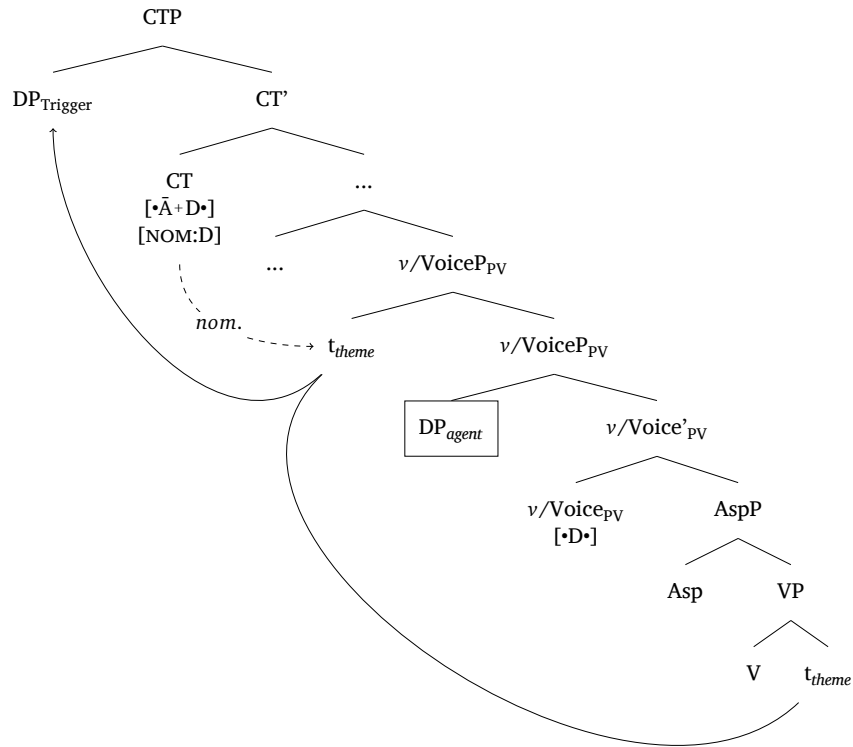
CTP

$DP_{Trigger}$

CT'

CT
[•$\bar{A}$+D•]
[NOM:D]

...

...

$v$/$VoiceP_{PV}$

$nom$.

$t_{theme}$

$v$/$VoiceP_{PV}$

$DP_{agent}$

$v$/$Voice'_{PV}$

$v$/$Voice_{PV}$
[•D•]

AspP

Asp

VP

V

$t_{theme}$